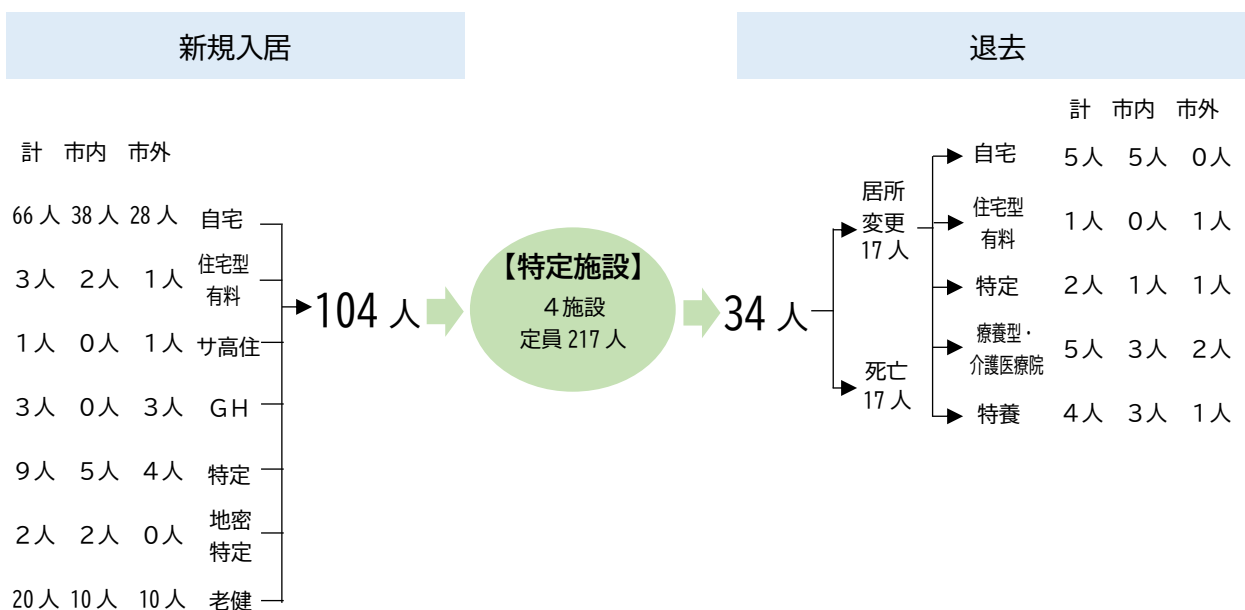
新規入居

退去

計　市内　市外

| 計 | 市内 | 市外 | |
|---|---|---|---|
| 66 人 | 38 人 | 28 人 | 自宅 |
| 3人 | 2人 | 1人 | 住宅型有料 |
| 1人 | 0人 | 1人 | サ高住 |
| 3人 | 0人 | 3人 | GH |
| 9人 | 5人 | 4人 | 特定 |
| 2人 | 2人 | 0人 | 地密特定 |
| 20 人 | 10 人 | 10 人 | 老健 |

104 人

【特定施設】
4施設
定員 217 人

34 人

居所変更
17 人

死亡
17 人

| | 計 | 市内 | 市外 |
|---|---|---|---|
| 自宅 | 5人 | 5人 | 0人 |
| 住宅型有料 | 1人 | 0人 | 1人 |
| 特定 | 2人 | 1人 | 1人 |
| 療養型・介護医療院 | 5人 | 3人 | 2人 |
| 特養 | 4人 | 3人 | 1人 |